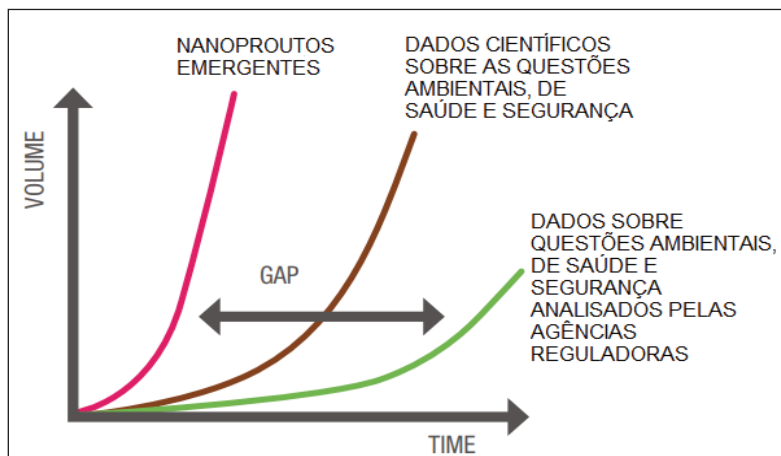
NANOPROUTOS EMERGENTES

DADOS CIENTÍFICOS SOBRE AS QUESTÕES AMBIENTAIS, DE SAÚDE E SEGURANÇA

VOLUME

GAP

DADOS SOBRE QUESTÕES AMBIENTAIS, DE SAÚDE E SEGURANÇA ANALISADOS PELAS AGÊNCIAS REGULADORAS

TIME